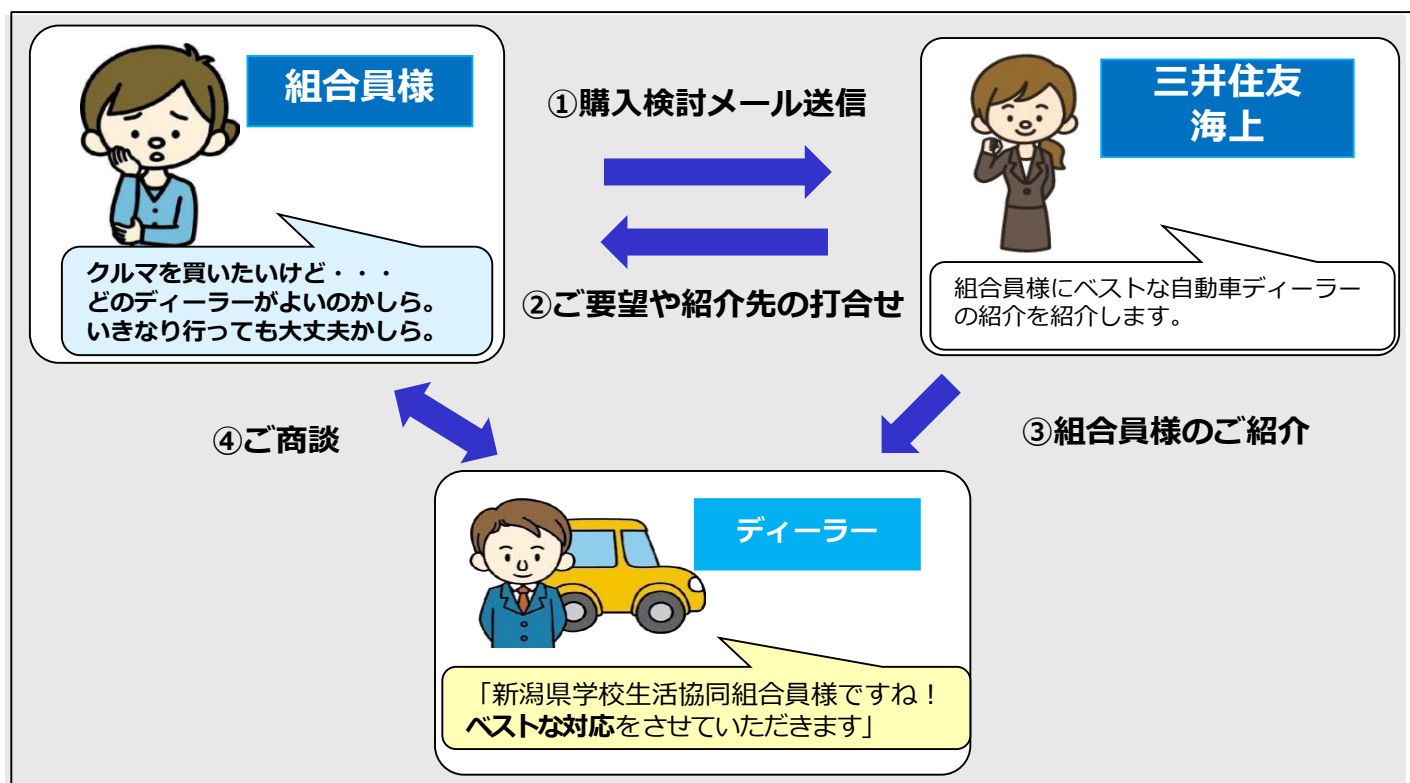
組合員様

クルマを買いたいけど・・・
どのディーラーがよいのかしら。
いきなり行っても大丈夫かしら。

①購入検討メール送信

②ご要望や紹介先の打合せ

三井住友
海上

組合員様にベストな自動車ディーラーの紹介を紹介します。

④ご商談

③組合員様のご紹介

ディーラー

「新潟県学校生活協同組合員様ですね！
ベストな対応をさせていただきます」